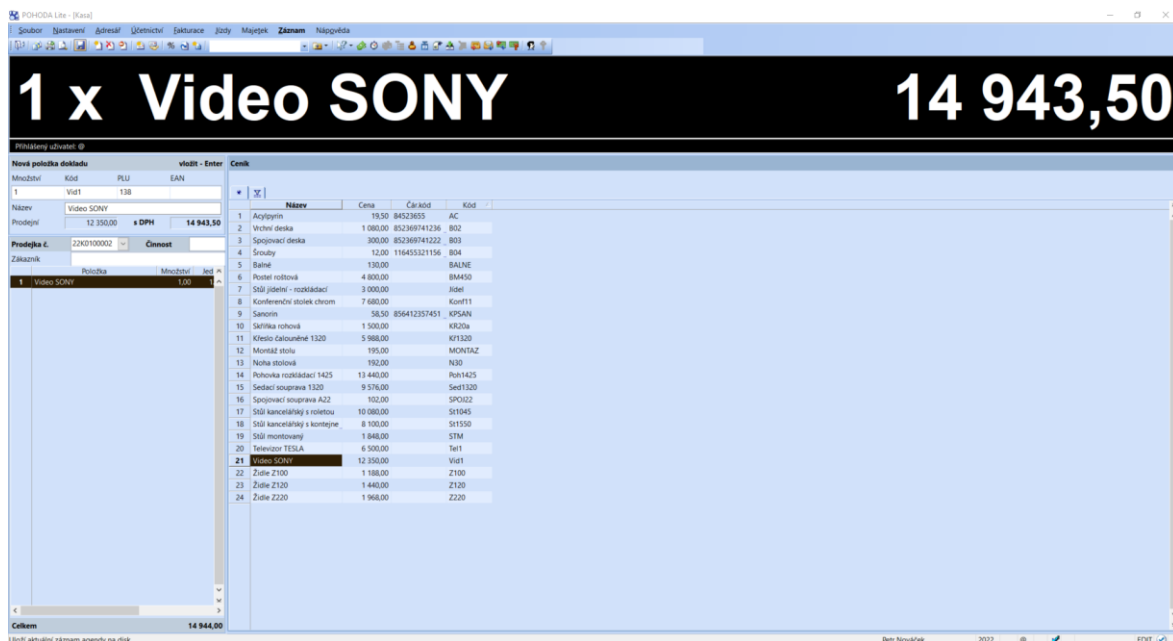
POHODA Lite - [Kasa]

Soubor Nastavení Adresář Účetnictví Fakturace Jízdy Majetek Záznam Nápověda

1 x Video SONY

14 943,50

Přihlášený uživatel: @

Nová položka dokladu vložit - Enter

| Množství | Kód | PLU | EAN |
|---|---|---|---|
| 1 | Vid1 | 138 | |

Název Video SONY

Prodejní 12 350,00 s DPH 14 943,50

Prodejka č. 22K0100002 Činnost

Zákazník

| | Položka | Množství | Jed |
|---|---|---|---|
| 1 | Video SONY | 1,00 | |

Celkem 14 944,00

Ceník

| | Název | Cena | Čár.kód | Kód |
|---|---|---|---|---|
| 1 | Acylpyrin | 19,50 | 84523655 | AC |
| 2 | Vrchní deska | 1 080,00 | 852369741236 | B02 |
| 3 | Spojovací deska | 300,00 | 852369741222 | B03 |
| 4 | Šrouby | 12,00 | 116455321156 | B04 |
| 5 | Balné | 130,00 | | BALNE |
| 6 | Postel roštová | 4 800,00 | | BM450 |
| 7 | Stůl jídelní - rozkládací | 3 000,00 | | Jidel |
| 8 | Konferenční stolek chrom | 7 680,00 | | Konf11 |
| 9 | Sanorin | 58,50 | 856412357451 | KPSAN |
| 10 | Skříňka rohová | 1 500,00 | | KR20a |
| 11 | Křeslo čalouněné 1320 | 5 988,00 | | Kř1320 |
| 12 | Montáž stolu | 195,00 | | MONTAZ |
| 13 | Noha stolová | 192,00 | | N30 |
| 14 | Pohovka rozkládací 1425 | 13 440,00 | | Poh1425 |
| 15 | Sedací souprava 1320 | 9 576,00 | | Sed1320 |
| 16 | Spojovací souprava A22 | 102,00 | | SPOJ22 |
| 17 | Stůl kancelářský s roletou | 10 080,00 | | St1045 |
| 18 | Stůl kancelářský s kontejne | 8 100,00 | | St1550 |
| 19 | Stůl montovaný | 1 848,00 | | STM |
| 20 | Televizor TESLA | 6 500,00 | | Tel1 |
| 21 | Video SONY | 12 350,00 | | Vid1 |
| 22 | Židle Z100 | 1 188,00 | | Z100 |
| 23 | Židle Z120 | 1 440,00 | | Z120 |
| 24 | Židle Z220 | 1 968,00 | | Z220 |

Uloží aktuální záznam agendy na disk

Petr Nováček 2022 @ EDIT